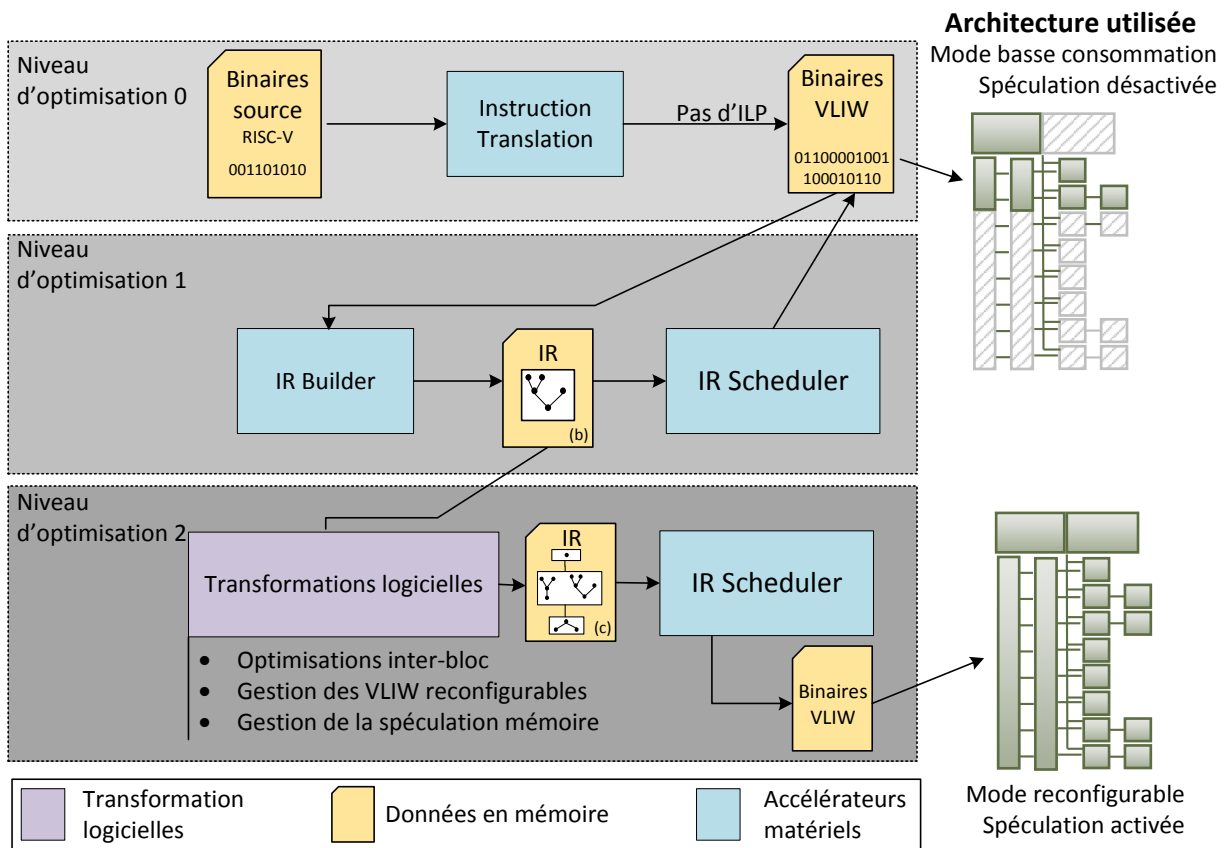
Architecture utilisée
Mode basse consommation
Spéculation désactivée

Niveau d'optimisation 0

Binaires source
RISC-V
001101010

Instruction Translation

Pas d'ILP

Binaires VLIW
01100001001
100010110

Niveau d'optimisation 1

IR Builder

IR
(b)

IR Scheduler

Niveau d'optimisation 2

Transformations logicielles

IR
(c)

IR Scheduler

• Optimisations inter-bloc
• Gestion des VLIW reconfigurables
• Gestion de la spéculation mémoire

Binaires VLIW

Mode reconfigurable
Spéculation activée

Transformation logicielles

Données en mémoire

Accélérateurs matériels